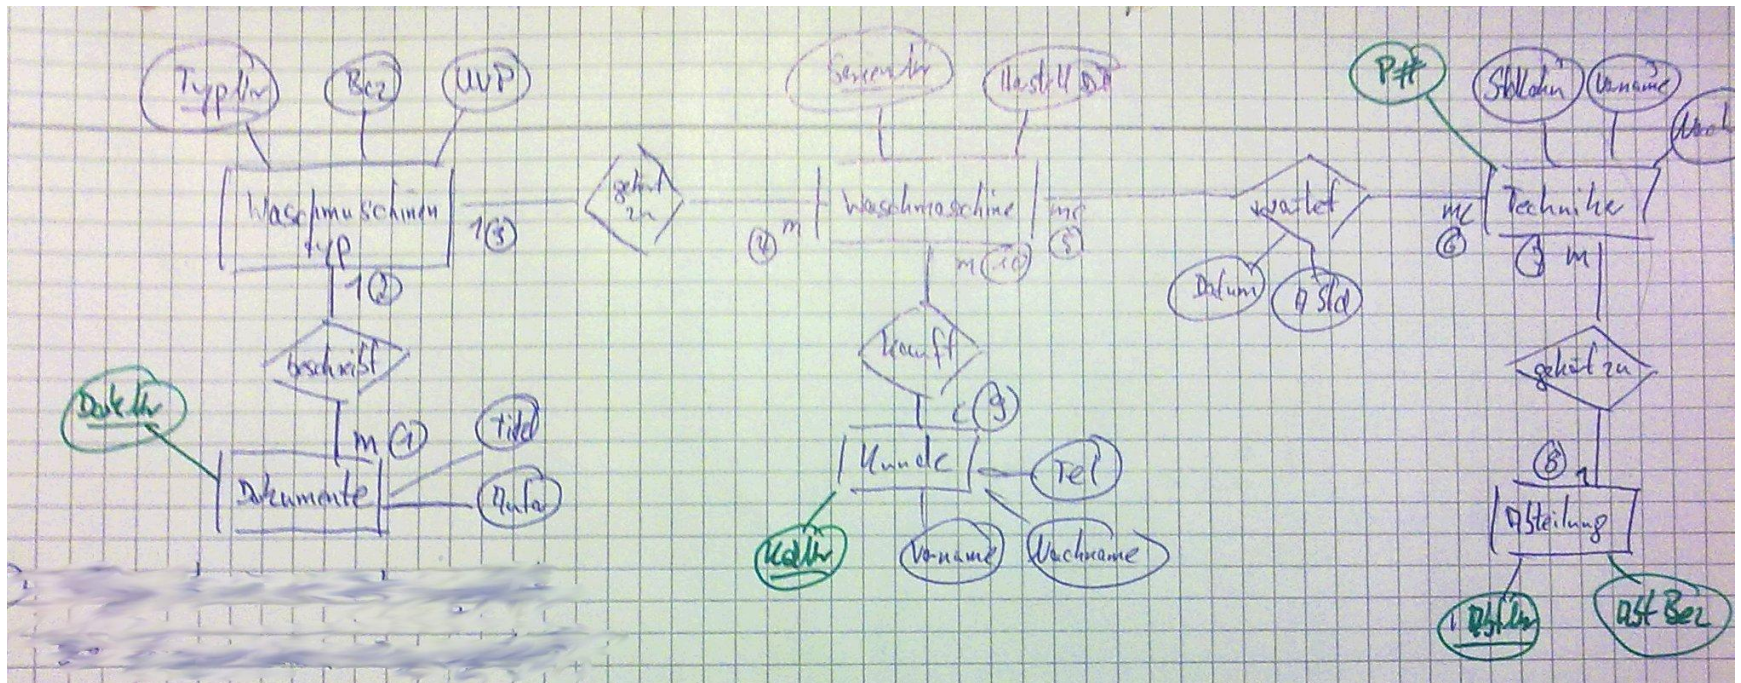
TypNr
Bez
UVP
Waschmaschinen typ
1 (3)
gehört zu
(4) m
SerienNr
HerstellDat
Waschmaschine
m (5)
m (10)
wartet
Datum
AStd
m (6)
P#
StdLohn
Vorname
Nachn
Techniker
(7) m
gehört zu
(8) 1
Abteilung
AbtNr
AbtBez
1 (2)
beschreibt
m (1)
DokNr
Titel
Umfang
Dokumente
kauft
1 (9)
Kunde
Tel
KdNr
Vorname
Nachname